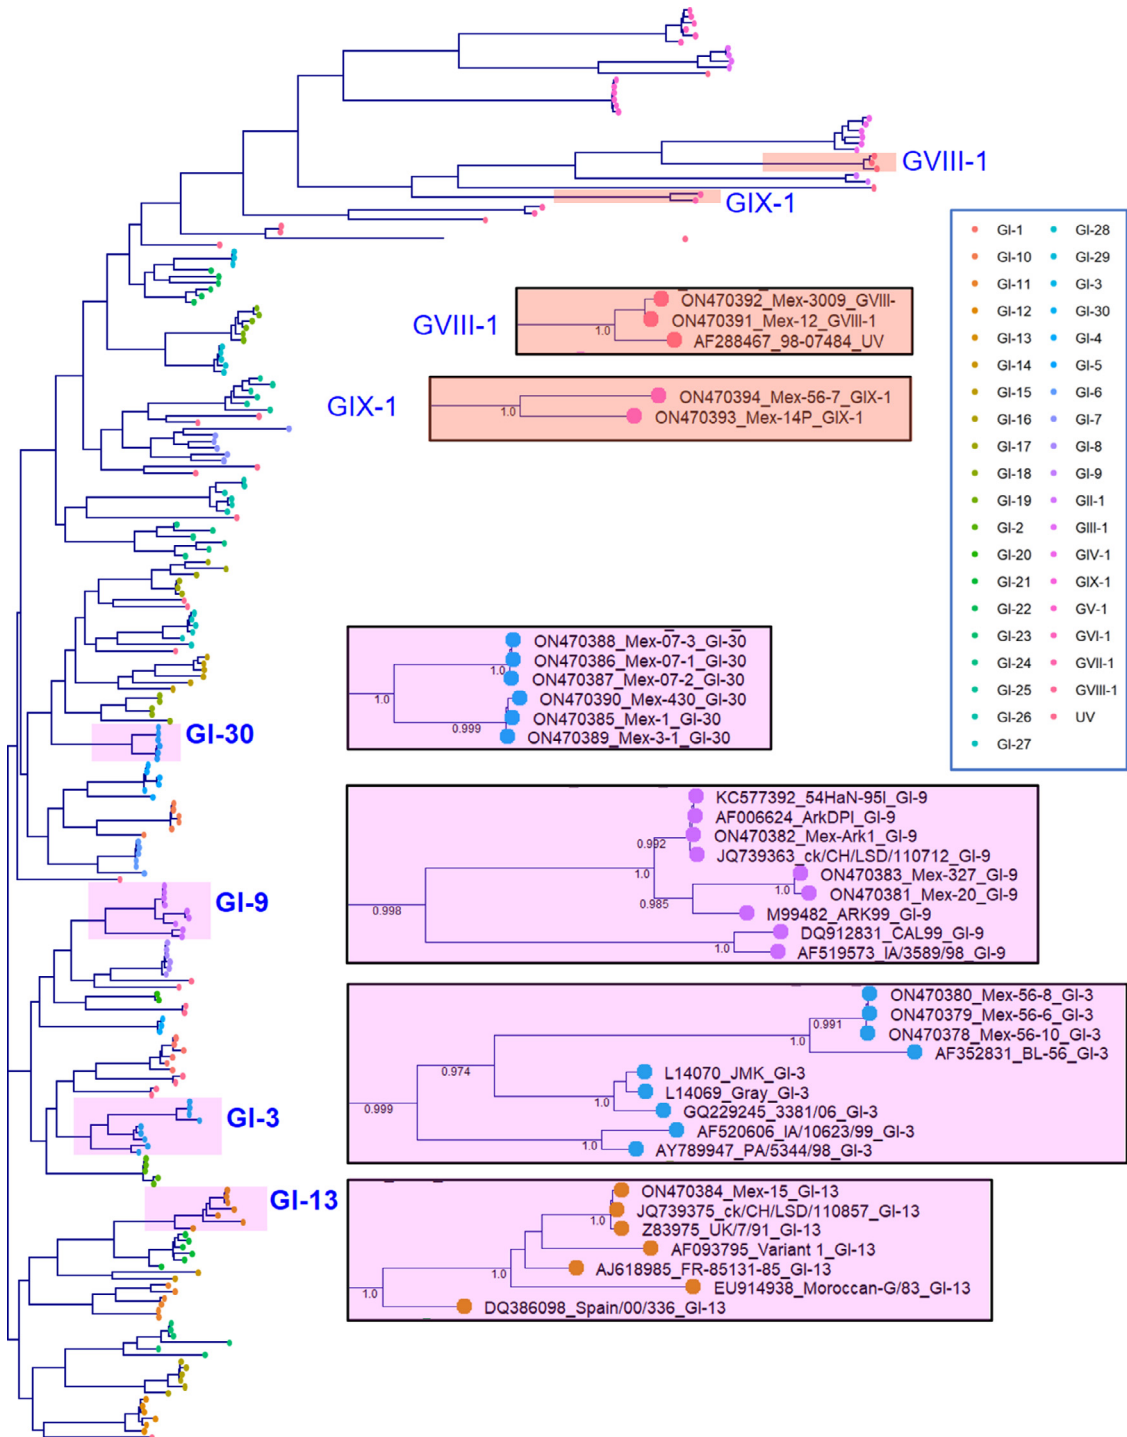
GVIII-1

GIX-1

GVIII-1

ON470392_Mex-3009_GVIII-
1.0
ON470391_Mex-12_GVIII-1
AF288467_98-07484_UV

GIX-1

1.0
ON470394_Mex-56-7_GIX-1
ON470393_Mex-14P_GIX-1

| | |
|---|---|
| GI-1 | GI-28 |
| GI-10 | GI-29 |
| GI-11 | GI-3 |
| GI-12 | GI-30 |
| GI-13 | GI-4 |
| GI-14 | GI-5 |
| GI-15 | GI-6 |
| GI-16 | GI-7 |
| GI-17 | GI-8 |
| GI-18 | GI-9 |
| GI-19 | GII-1 |
| GI-2 | GIII-1 |
| GI-20 | GIV-1 |
| GI-21 | GIX-1 |
| GI-22 | GV-1 |
| GI-23 | GVI-1 |
| GI-24 | GVII-1 |
| GI-25 | GVIII-1 |
| GI-26 | UV |
| GI-27 | |

ON470388_Mex-07-3_GI-30
ON470386_Mex-07-1_GI-30
1.0
ON470387_Mex-07-2_GI-30
1.0
ON470390_Mex-430_GI-30
ON470385_Mex-1_GI-30
0.999
ON470389_Mex-3-1_GI-30

GI-30

KC577392_54HaN-95I_GI-9
AF006624_ArkDPI_GI-9
ON470382_Mex-Ark1_GI-9
0.992
JQ739363_ck/CH/LSD/110712_GI-9
1.0
ON470383_Mex-327_GI-9
1.0
ON470381_Mex-20_GI-9
0.998
0.985
M99482_ARK99_GI-9
DQ912831_CAL99_GI-9
1.0
AF519573_IA/3589/98_GI-9

GI-9

ON470380_Mex-56-8_GI-3
ON470379_Mex-56-6_GI-3
0.991
ON470378_Mex-56-10_GI-3
1.0
AF352831_BL-56_GI-3
0.974
L14070_JMK_GI-3
L14069_Gray_GI-3
0.999
1.0
GQ229245_3381/06_GI-3
AF520606_IA/10623/99_GI-3
1.0
AY789947_PA/5344/98_GI-3

GI-3

GI-13

ON470384_Mex-15_GI-13
JQ739375_ck/CH/LSD/110857_GI-13
1.0
Z83975_UK/7/91_GI-13
AF093795_Variant 1_GI-13
1.0
AJ618985_FR-85131-85_GI-13
EU914938_Moroccan-G/83_GI-13
1.0
DQ386098_Spain/00/336_GI-13